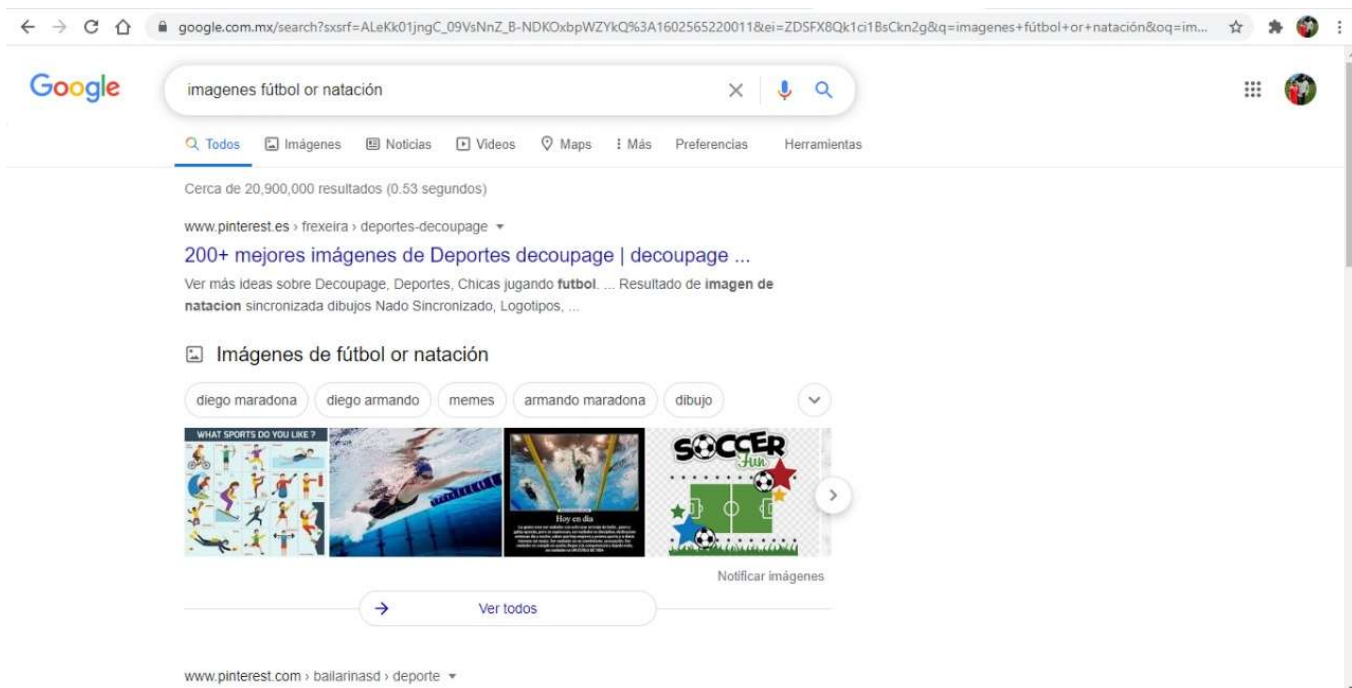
google.com.mx/search?sxsrf=ALeKk01jngC_09VsNnZ_B-NDKOxbpWZYkQ%3A1602565220011&ei=ZDSFX8Qk1ci1BsCkn2g&q=imagenes+fútbol+or+natación&oq=im...

Google

imagenes fútbol or natación

Todos Imágenes Noticias Videos Maps Más Preferencias Herramientas

Cerca de 20,900,000 resultados (0.53 segundos)

www.pinterest.es › frexeira › deportes-decoupage

200+ mejores imágenes de Deportes decoupage | decoupage ...

Ver más ideas sobre Decoupage, Deportes, Chicas jugando **futbol**. ... Resultado de **imagen de natacion** sincronizada dibujos Nado Sincronizado, Logotipos, ...

Imágenes de fútbol or natación

diego maradona diego armando memes armando maradona dibujo

WHAT SPORTS DO YOU LIKE ?

Hoy en dia

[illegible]

SOCCER Fun

Notificar imágenes

Ver todos

www.pinterest.com › bailarinasd › deporte